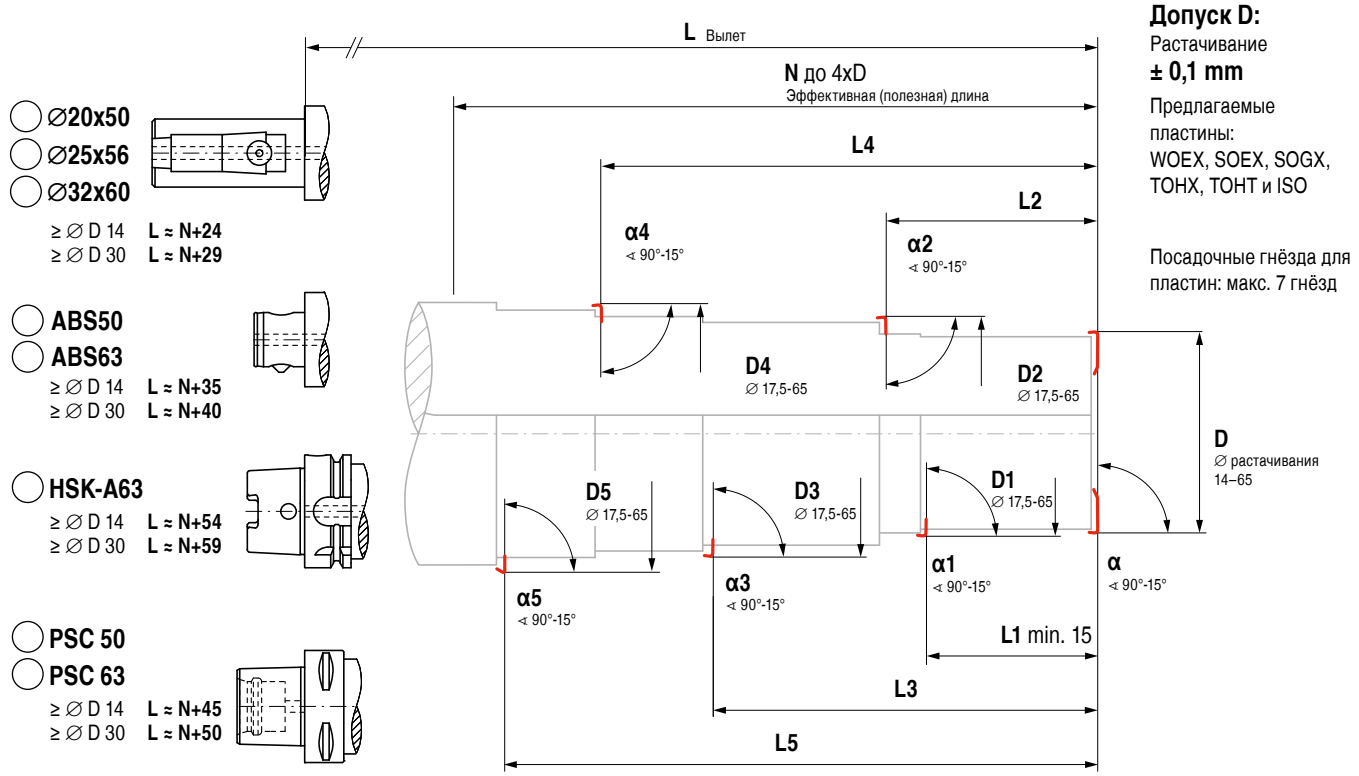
L Вылет

N до 4xD
Эффективная (полезная) длина

Допуск D:
Растачивание
± 0,1 mm

Предлагаемые пластины:
WOEX, SOEX, SOGX, TOHX, TOHT и ISO

Посадочные гнёзда для пластин: макс. 7 гнёзд

$\varnothing$20x50
$\varnothing$25x56
$\varnothing$32x60
≥ $\varnothing$ D 14 L ≈ N+24
≥ $\varnothing$ D 30 L ≈ N+29

ABS50
ABS63
≥ $\varnothing$ D 14 L ≈ N+35
≥ $\varnothing$ D 30 L ≈ N+40

HSK-A63
≥ $\varnothing$ D 14 L ≈ N+54
≥ $\varnothing$ D 30 L ≈ N+59

PSC 50
PSC 63
≥ $\varnothing$ D 14 L ≈ N+45
≥ $\varnothing$ D 30 L ≈ N+50

L4
L2
α4
∢ 90°-15°
α2
∢ 90°-15°
D4
$\varnothing$ 17,5-65
D2
$\varnothing$ 17,5-65
D
$\varnothing$ растачивания
14–65
D5
$\varnothing$ 17,5-65
D3
$\varnothing$ 17,5-65
D1
$\varnothing$ 17,5-65
α1
∢ 90°-15°
α
∢ 90°-15°
α5
∢ 90°-15°
α3
∢ 90°-15°
L1 min. 15
L3
L5